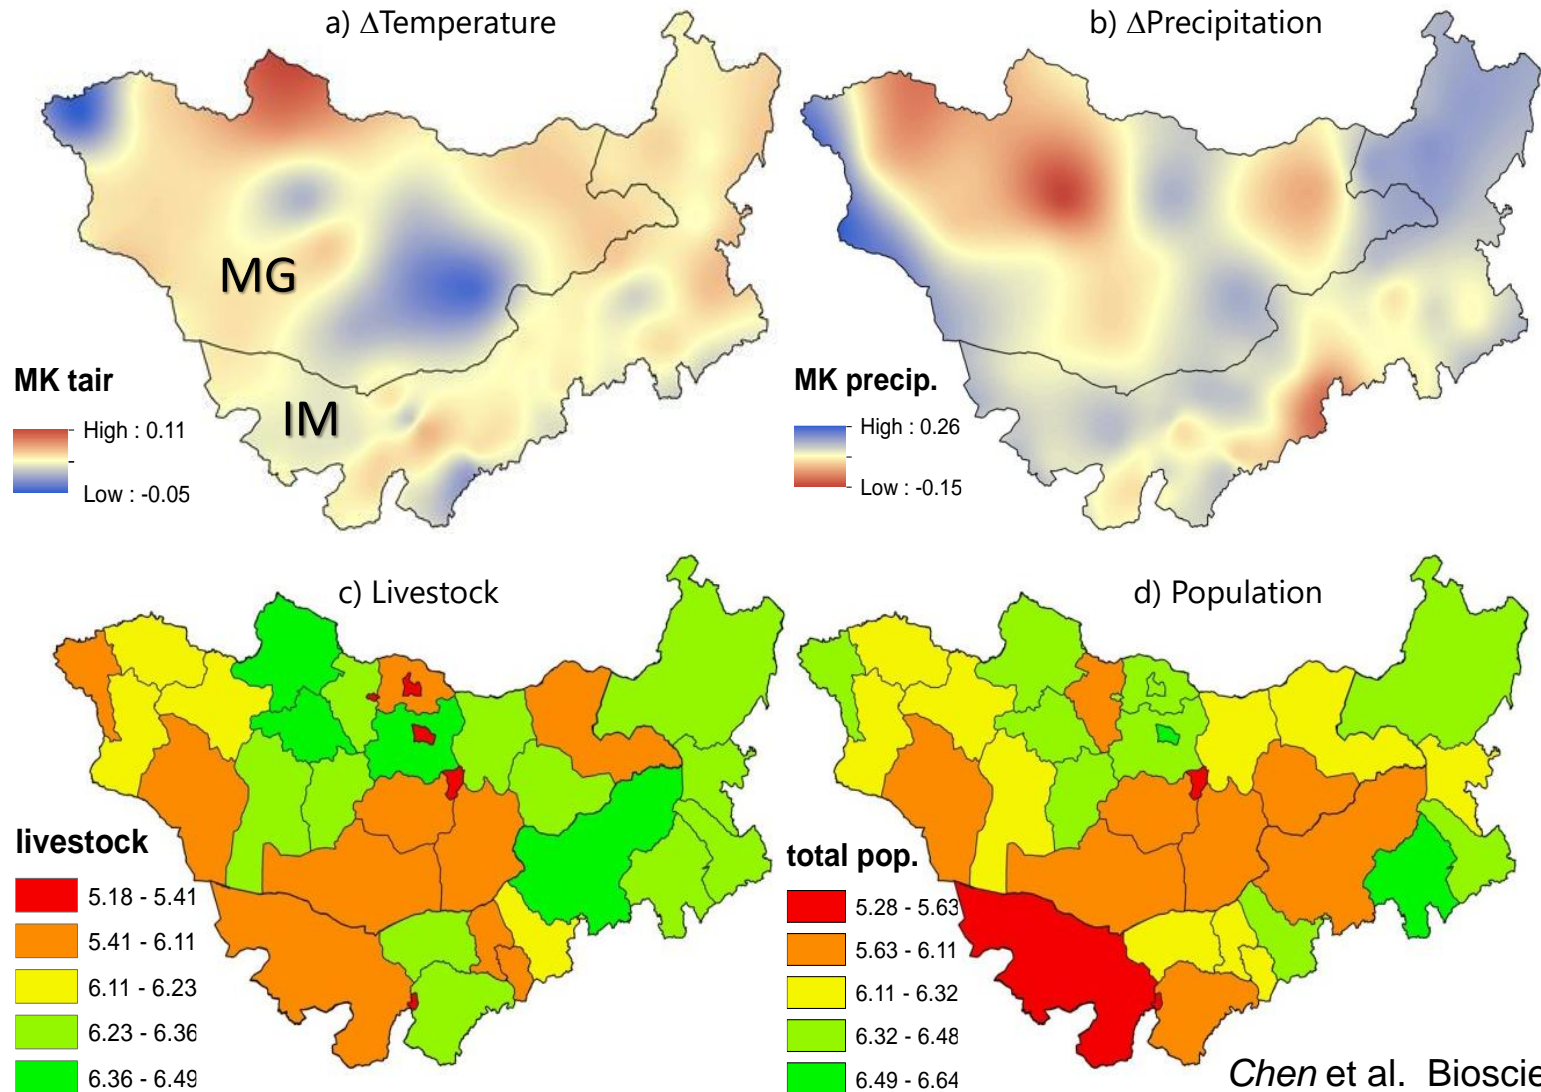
a) ΔTemperature

b) ΔPrecipitation

MG

IM

MK tair

High : 0.11

Low : -0.05

MK precip.

High : 0.26

Low : -0.15

c) Livestock

d) Population

livestock

5.18 - 5.41

5.41 - 6.11

6.11 - 6.23

6.23 - 6.36

6.36 - 6.49

total pop.

5.28 - 5.63

5.63 - 6.11

6.11 - 6.32

6.32 - 6.48

6.49 - 6.64

*Chen* et al. Bioscie